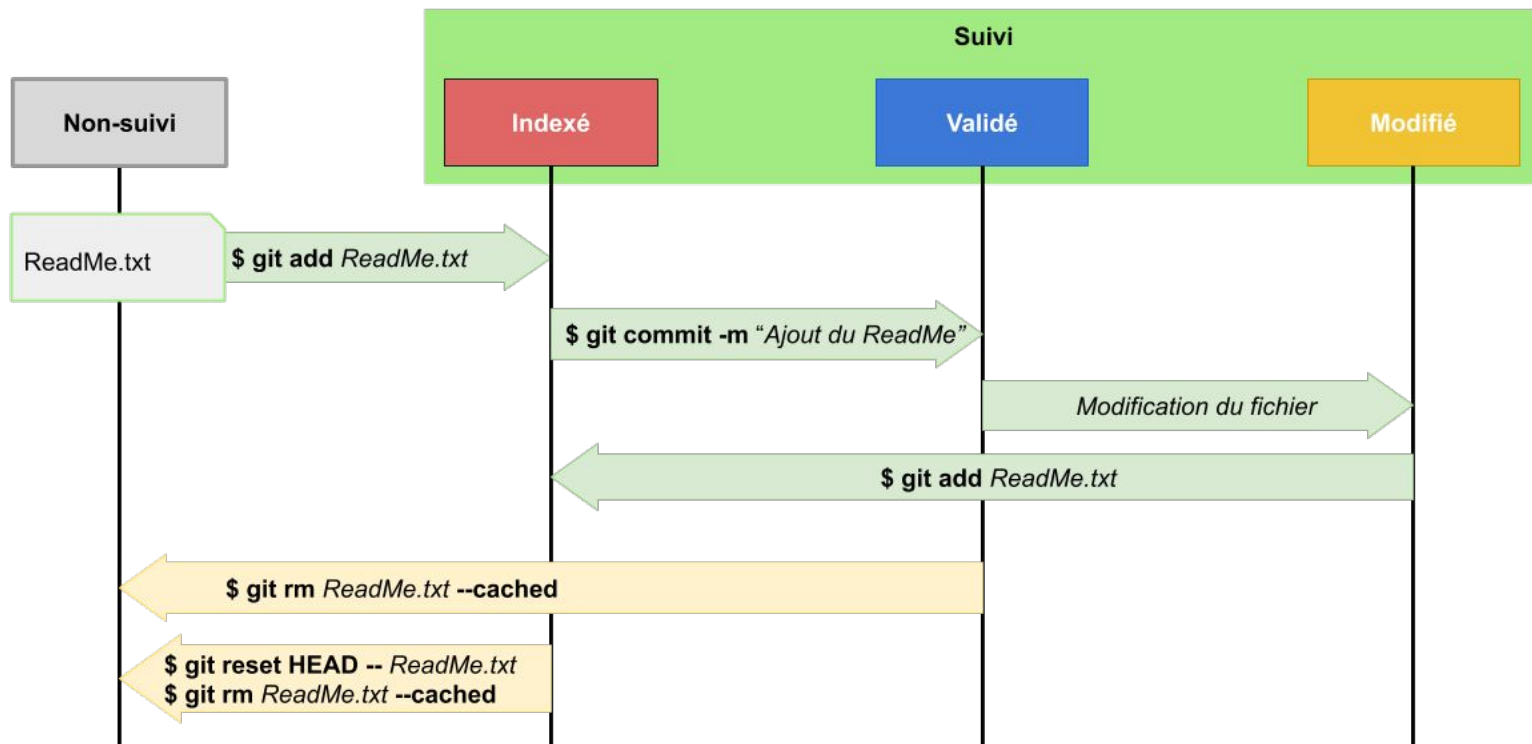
Suivi

Non-suivi

Indexé

Validé

Modifié

ReadMe.txt

$ git add ReadMe.txt

$ git commit -m “Ajout du ReadMe”

Modification du fichier

$ git add ReadMe.txt

$ git rm ReadMe.txt --cached

$ git reset HEAD -- ReadMe.txt
$ git rm ReadMe.txt --cached